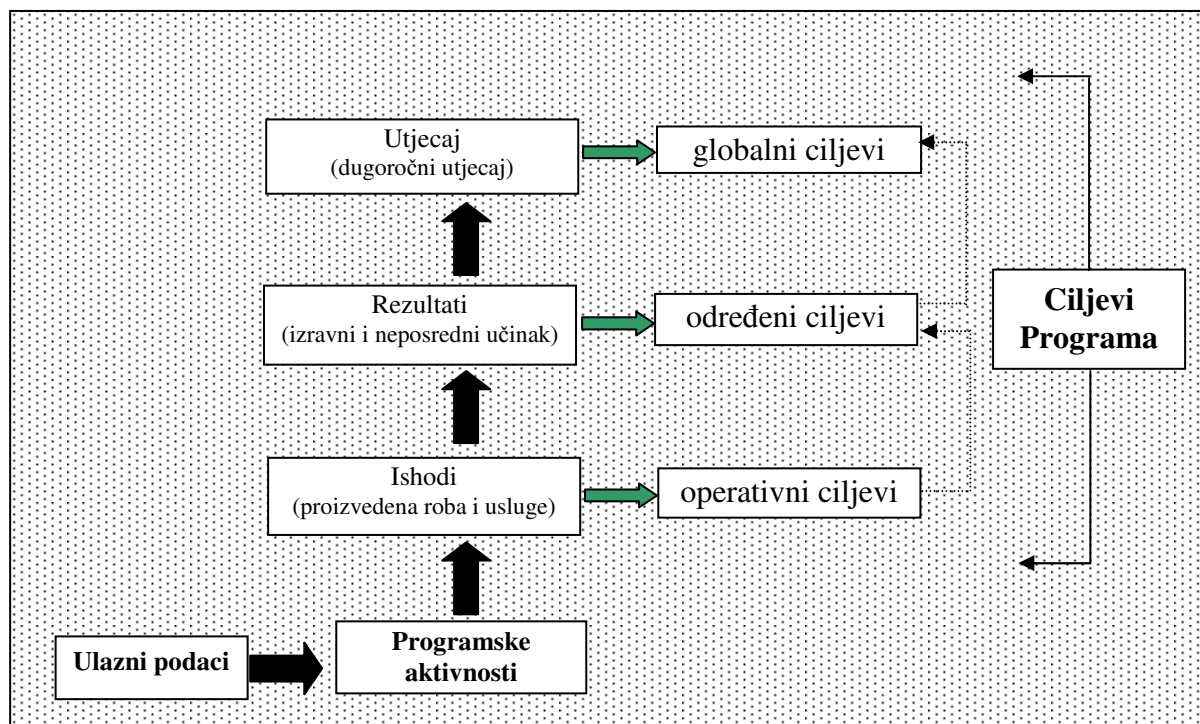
Utjecaj
(dugoročni utjecaj)

globalni ciljevi

Rezultati
(izravni i neposredni učinak)

određeni ciljevi

Ciljevi Programa

Ishodi
(proizvedena roba i usluge)

operativni ciljevi

Ulazni podaci

Programske aktivnosti